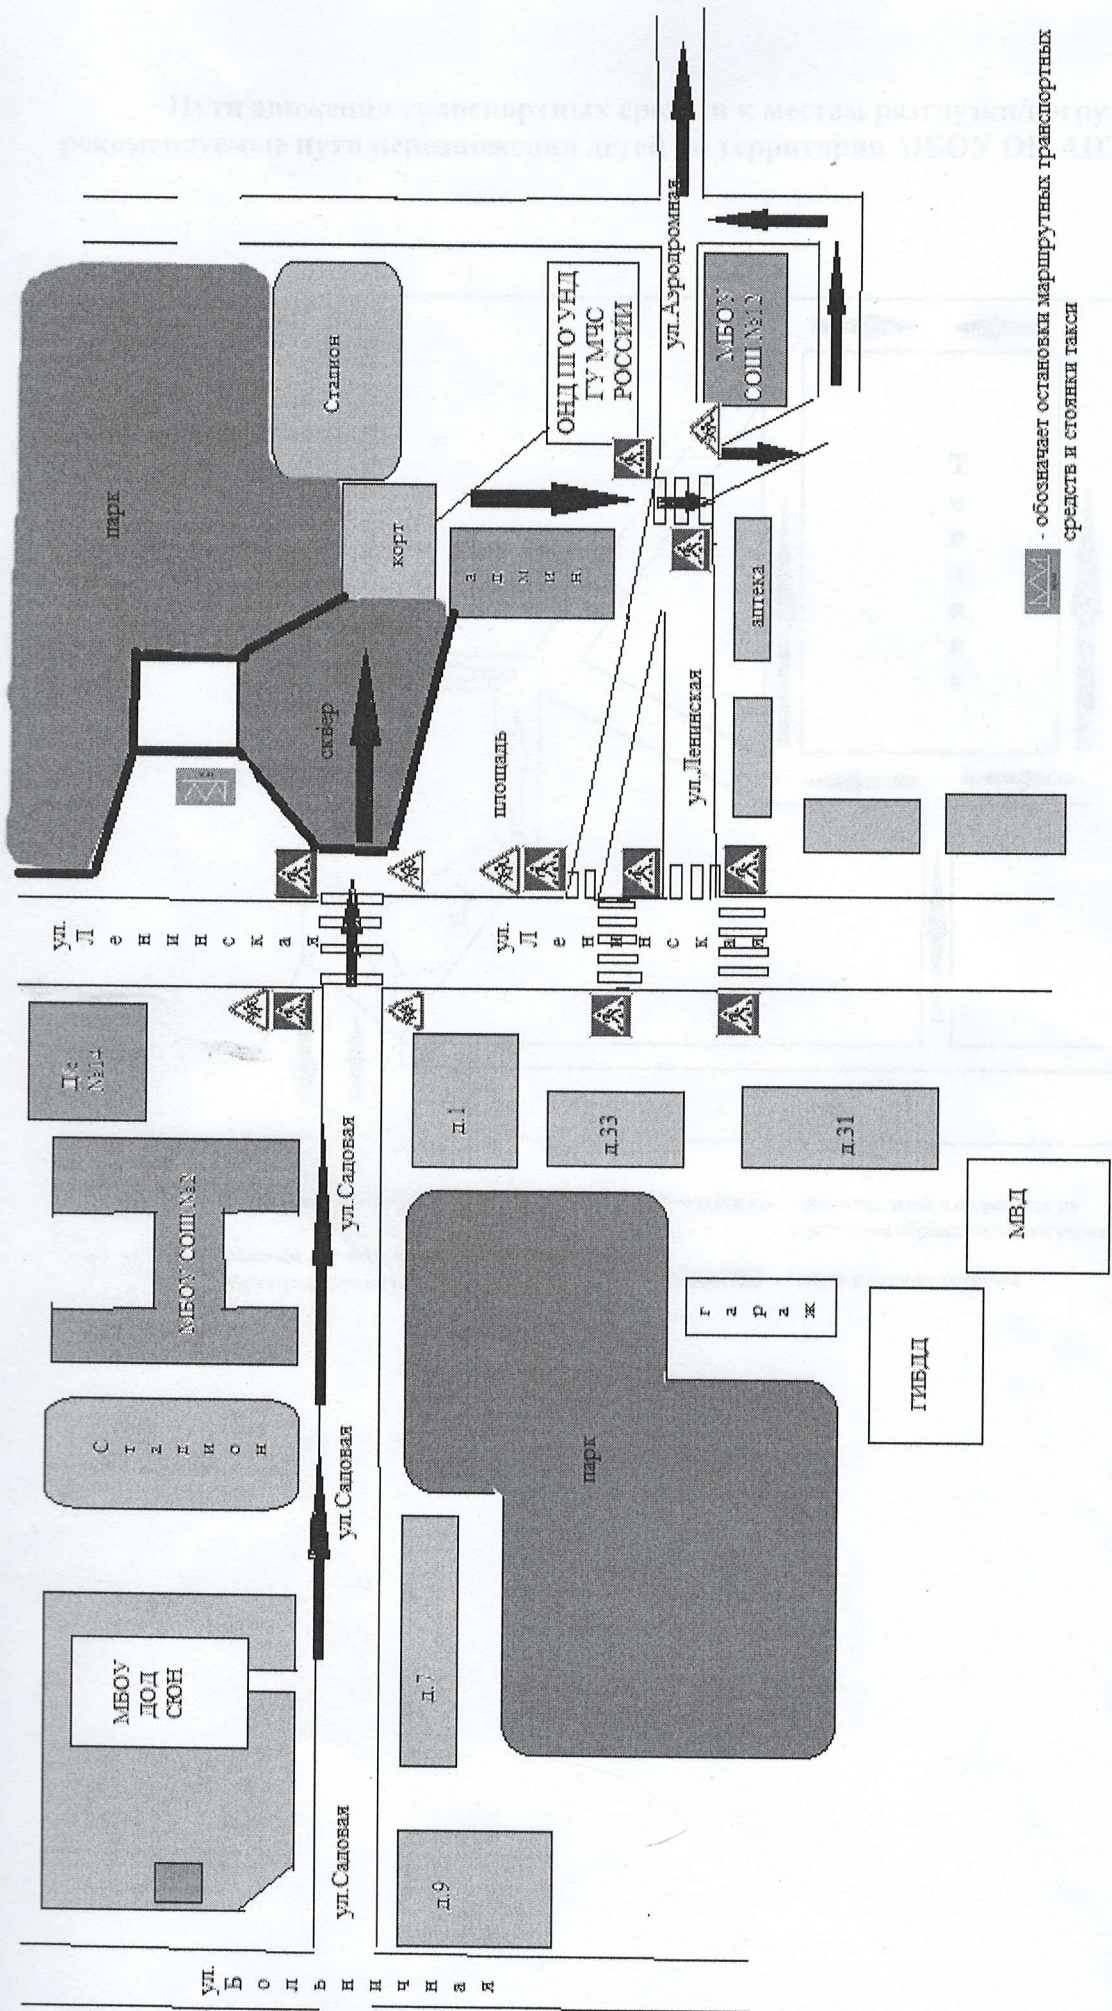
Пути движения транспортных средств к местам разгрузки/погрузки и рекомендуемые пути передвижения детей по территории МБОУ ОШ АП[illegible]

парк

Стадион

корт

сквер

ОНД ШГО УНД ГУ МЧС РОССИИ

ул.Аэродромная

МБОУ СОШ №12

здание

аптека

площадь

ул.Ленинская

ул. Ленинская

ул. Ленинская

Д/с №14

МБОУ СОШ №2

Стадион

МБОУ ДОД СЮН

ул.Садовая

ул.Садовая

ул.Садовая

ул.Садовая

д.1

д.33

д.31

д.7

д.9

парк

гараж

ГИБДД

МВД

ул. Больничная

- обозначает остановки маршрутных транспортных средств и стоянки такси